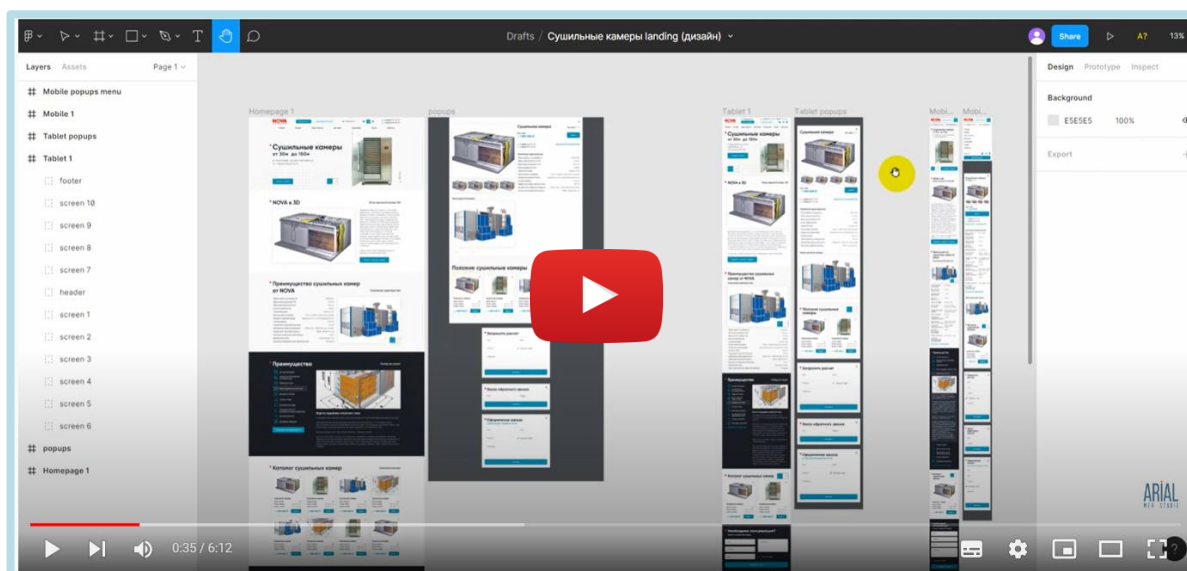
Drafts / Сушильные камеры landing (дизайн)

Share

A?

13%

Layers Assets Page 1

Mobile popups menu
Mobile 1
Tablet popups
Tablet 1
footer
screen 10
screen 9
screen 8
screen 7
header
screen 1
screen 2
screen 3
screen 4
screen 5
screen 6
popups
Homepage 1

Homepage 1

popups

Tablet 1

Tablet popups

Mobi...

Mobi...

NOVA

Сушильные камеры от 30м до 150м

NOVA в 3D

Преимущества сушильных камер от NOVA

Преимущества

Каталог сушильных камер

Похожие сушильные камеры

Design Prototype Inspect

Background

E5E5E5 100%

Export

ARIAL WEB STUDIO

0:35 / 6:12